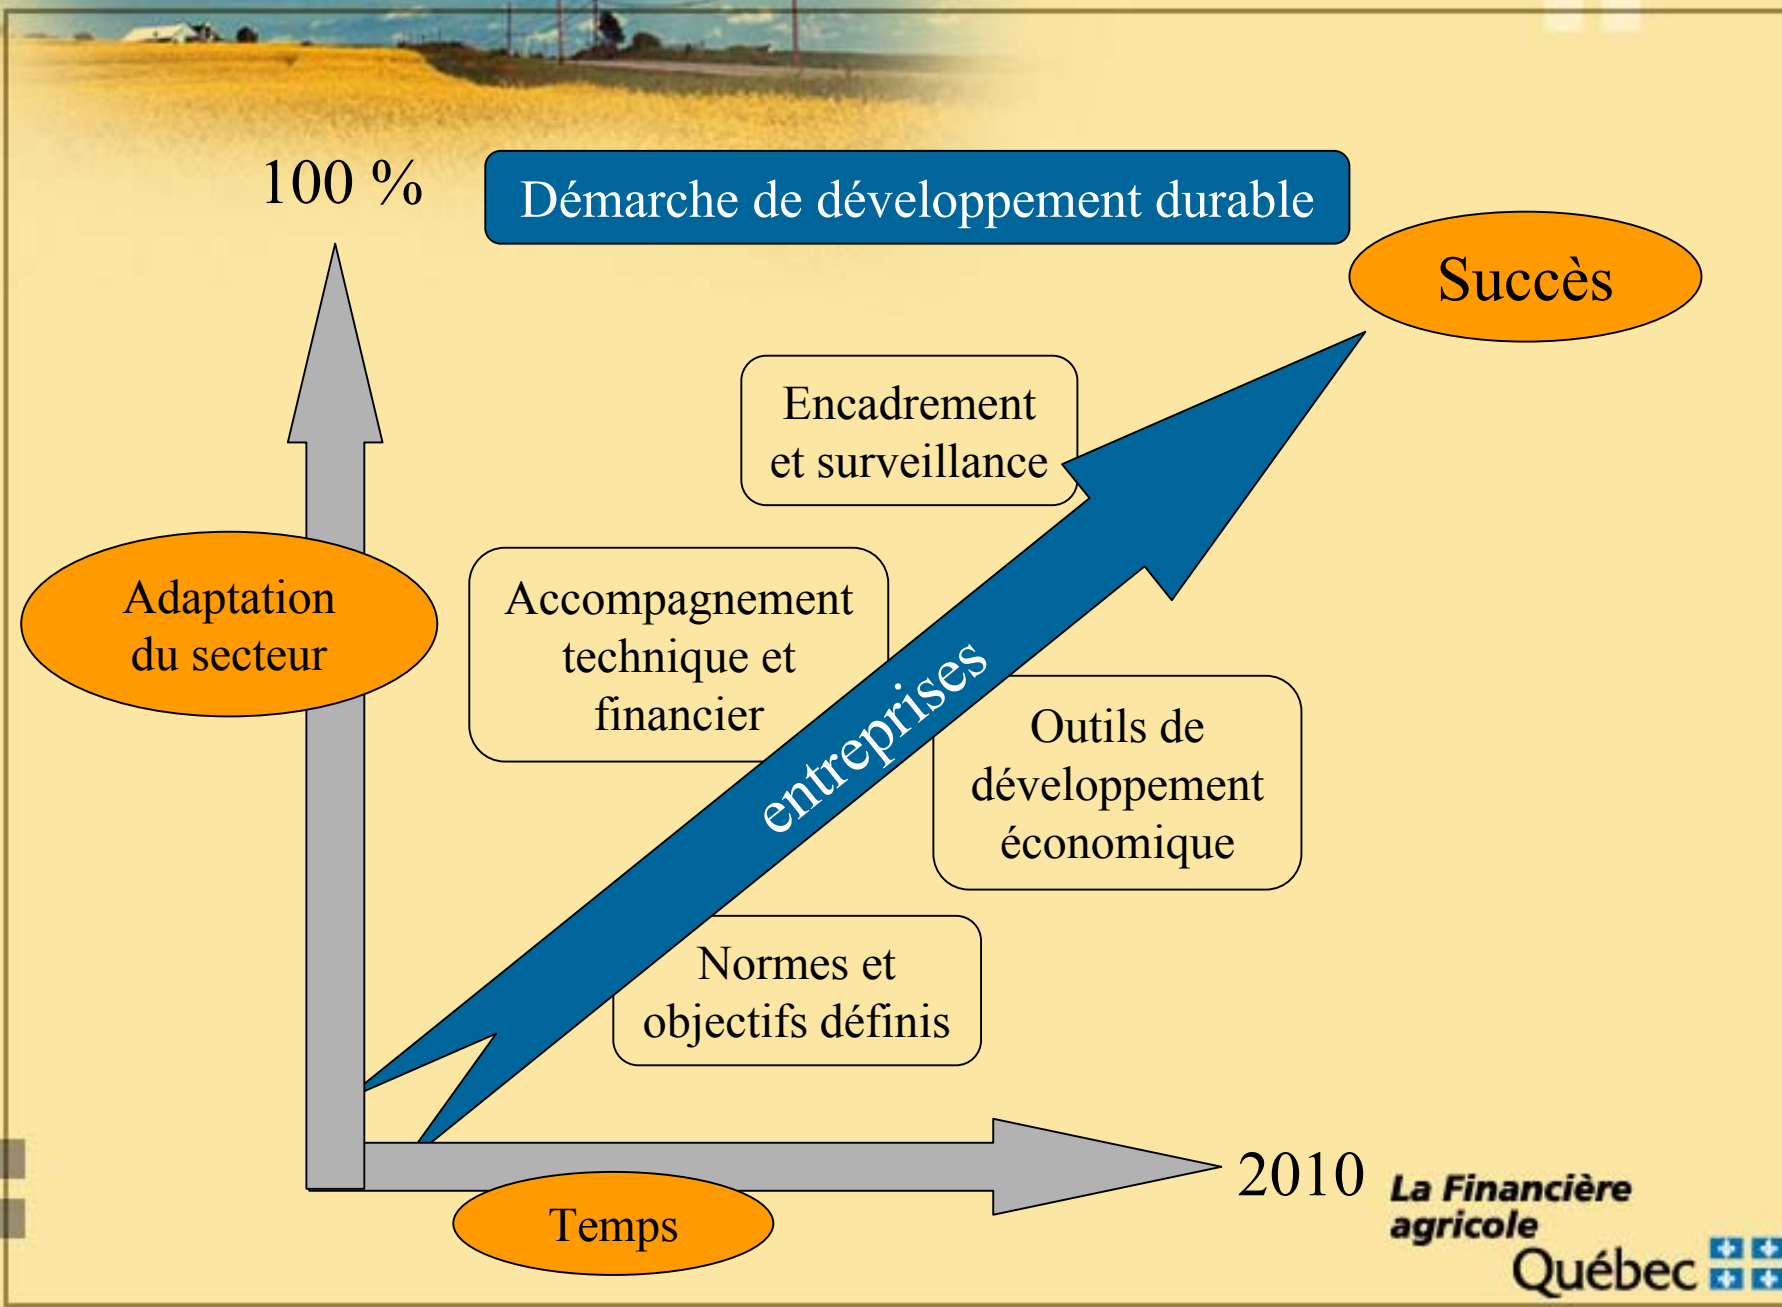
100 %

Démarche de développement durable

Succès

Encadrement et surveillance

Adaptation du secteur

Accompagnement technique et financier

entreprises

Outils de développement économique

Normes et objectifs définis

2010

Temps

La Financière agricole

Québec